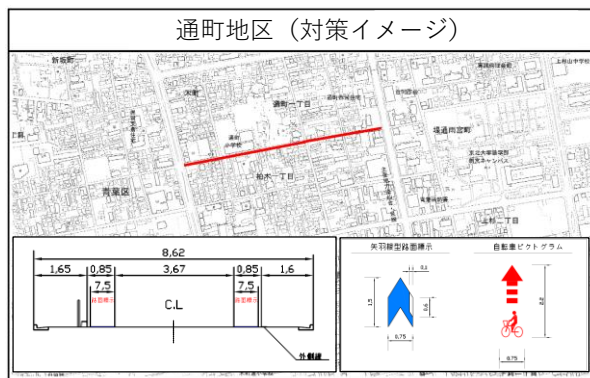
通町地区（対策イメージ）

新坂町

青葉区

通町一丁目

柏木一丁目

堤通雨宮町

8.62

1.65

0.85

3.67

0.85

1.6

7.5

7.5

路面標示

路面標示

C.L

外側線

矢羽根型路面標示

0.3

1.5

0.6

0.75

自動車ピクトグラム

0.75